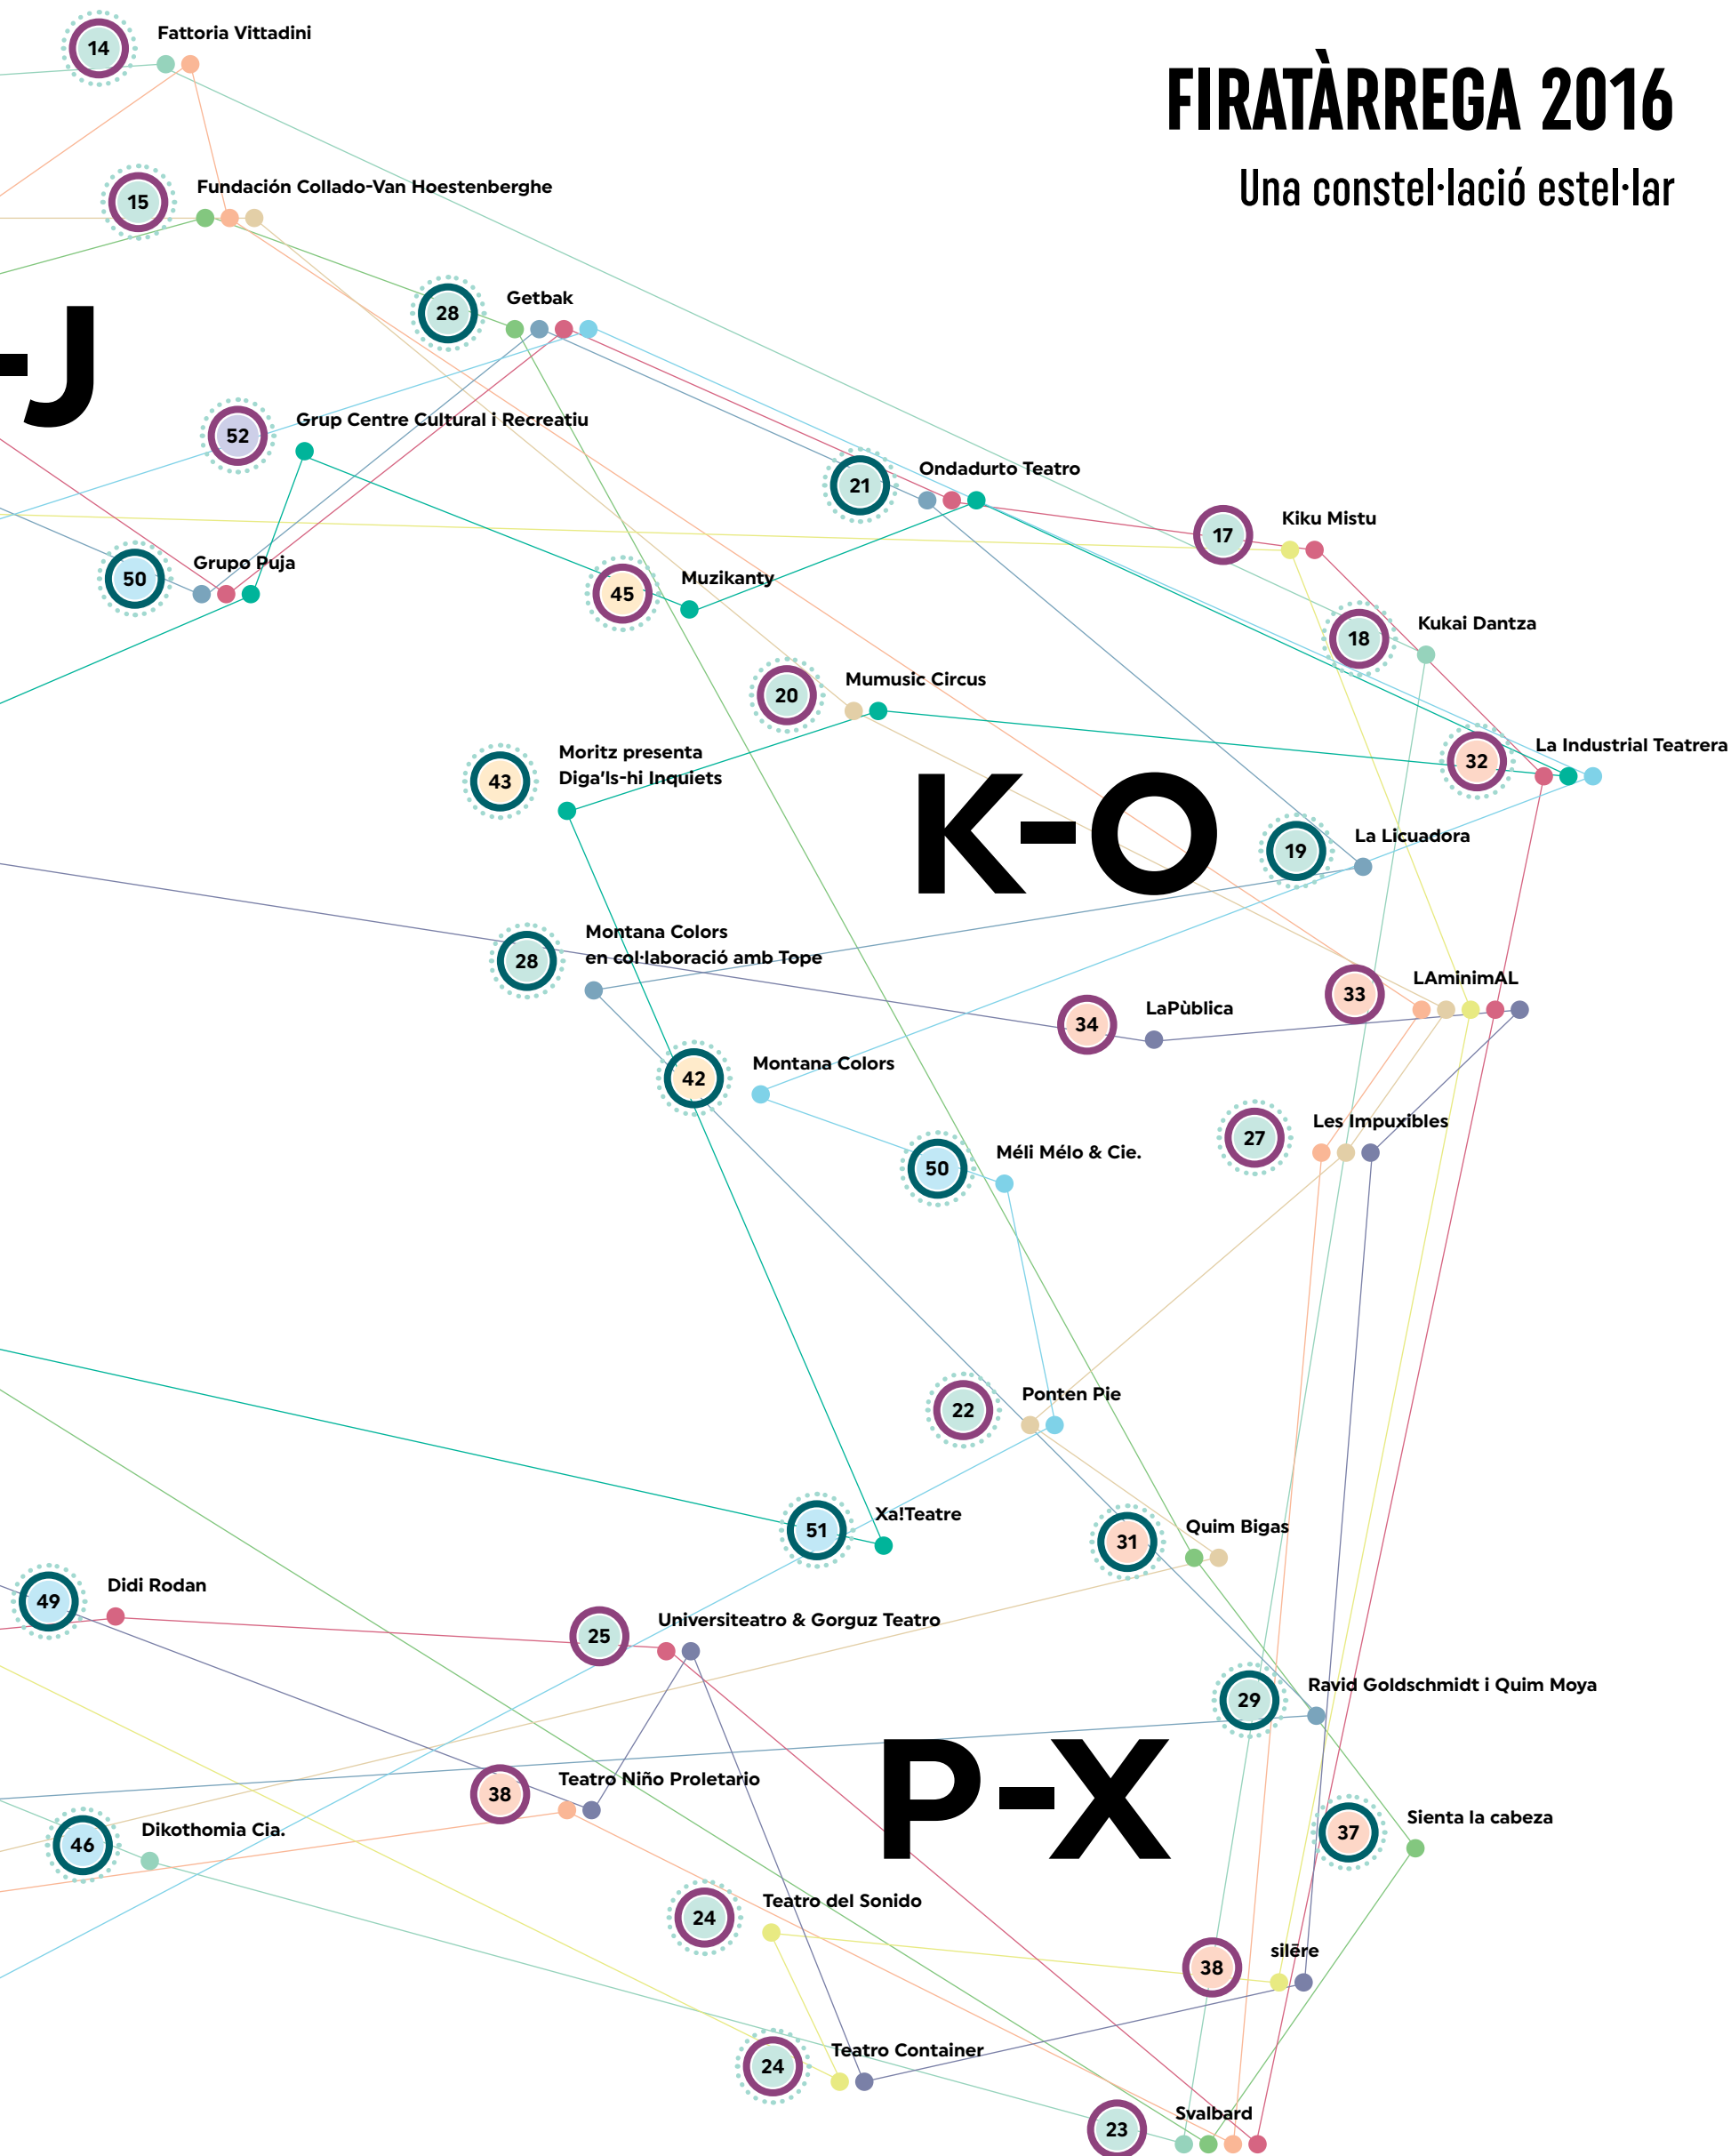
FIRATÀRREGA 2016
Una constel·lació estel·lar

-J

K-O

P-X

14 Fattoria Vittadini

15 Fundación Collado-Van Hoestenberghe

28 Getbak

52 Grup Centre Cultural i Recreatiu

21 Ondadurto Teatro

17 Kiku Mistu

50 Grupo Puja

45 Muzikanty

18 Kukai Dantza

20 Mumusic Circus

32 La Industrial Teatrera

43 Moritz presenta Diga'ls-hi Inquiets

19 La Licuadora

28 Montana Colors en col·laboració amb Tope

33 LAminimAL

34 LaPùblica

42 Montana Colors

27 Les Impuxibles

50 Méli Mélo & Cie.

22 Ponten Pie

51 Xa!Teatre

31 Quim Bigas

49 Didi Rodan

25 Universiteatro & Gorguz Teatro

29 Ravid Goldschmidt i Quim Moya

38 Teatro Niño Proletario

46 Dikothomia Cia.

37 Sienta la cabeza

24 Teatro del Sonido

38 silēre

24 Teatro Container

23 Svalbard